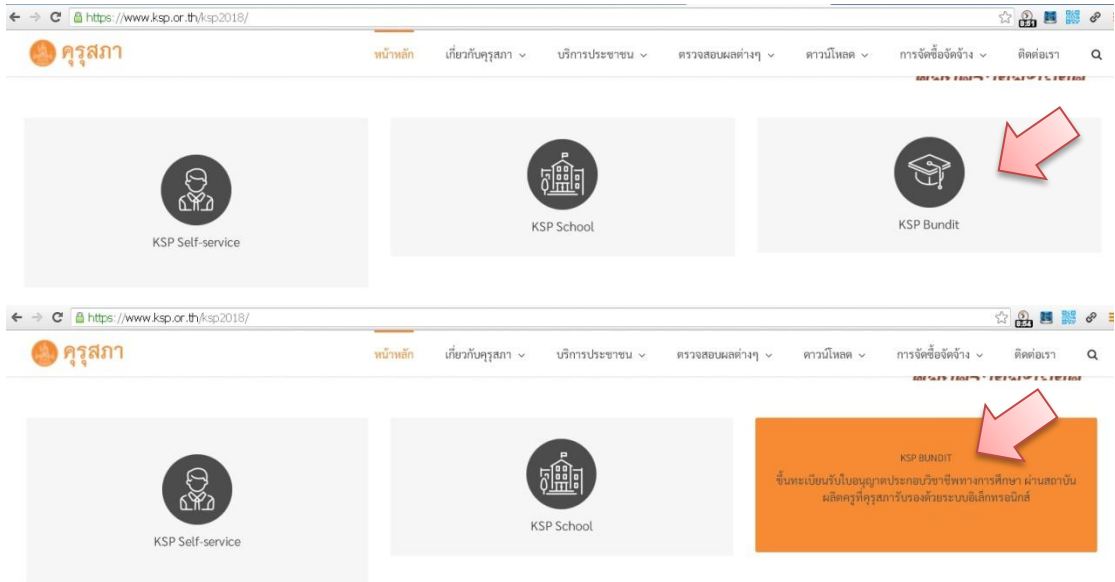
https://www.ksp.or.th/ksp2018/

คุรุสภา

หน้าหลัก เกี่ยวกับคุรุสภา บริการประชาชน ตรวจสอบผลต่างๆ ดาวน์โหลด การจัดซื้อจัดจ้าง ติดต่อเรา

KSP Self-service

KSP School

KSP Bundit

https://www.ksp.or.th/ksp2018/

คุรุสภา

หน้าหลัก เกี่ยวกับคุรุสภา บริการประชาชน ตรวจสอบผลต่างๆ ดาวน์โหลด การจัดซื้อจัดจ้าง ติดต่อเรา

KSP Self-service

KSP School

KSP BUNDIT

ขึ้นทะเบียนรับใบอนุญาตประกอบวิชาชีพทางการศึกษา ผ่านสถาบันผลิตครูที่คุรุสภารับรองด้วยระบบอิเล็กทรอนิกส์